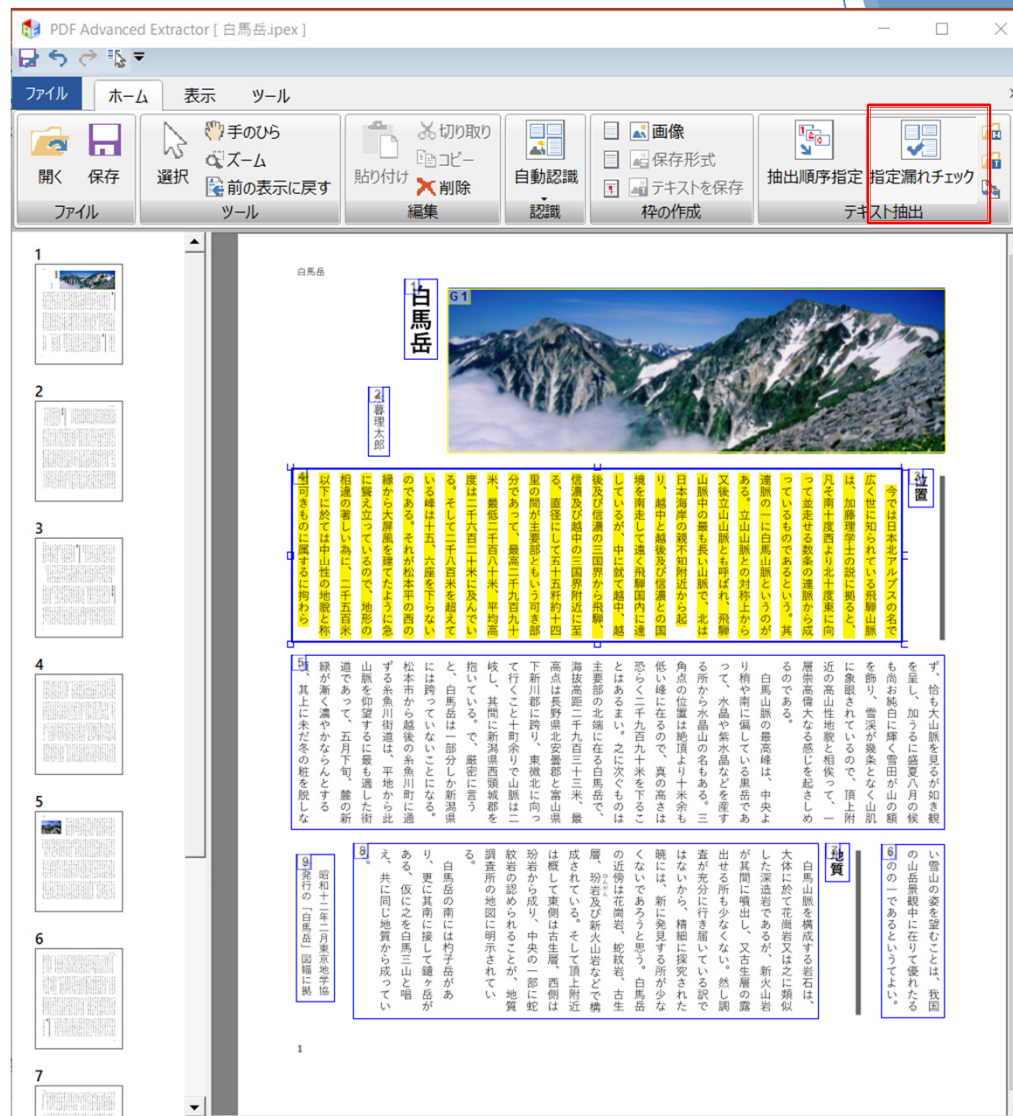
PDF Advanced Extractor [ 白馬岳.ipex ]

ファイル　ホーム　表示　ツール

開く　保存　選択　手のひら　ズーム　前の表示に戻す　貼り付け　切り取り　コピー　削除　自動認識　画像　保存形式　テキストを保存　抽出順序指定　指定漏れチェック

ファイル　ツール　編集　認識　枠の作成　テキスト抽出

1
2
3
4
5
6
7

白馬岳

白馬岳

G1

暮理太郎

位置

今では日本北アルプスの名で広く世に知られている飛騨山脈は、加藤理学士の説に拠ると、凡そ南北十度西より北十度東に向って並走せる数条の連脈から成っているものであるという。其連脈の一に白馬山脈というのがある。立山山脈とも呼ばれ、飛騨山脈中の最も長い山脈で、北は日本海岸の親不知附近から起り、越中と越後及び信濃との国境を南走して遠く飛騨国内に達しているが、中に就て越中、越後及び信濃の三国界から飛騨、信濃及び越中の三国界附近に至る、直径にして五十五粁約十四里の間が主要部ともいう可き部分であって、最高二千九百九十米、最低二千六百八十米、平均高度は二千六百二十米に及んでいる。そして二千八百米を超えている峰は十五、六座を下らないのである。それが松本平の西の縁から大屏風を建てたように急に聳え立っているので、地形の相違の著しい為に、二千五百米以下に於ては中山性の地貌と称す可きものに属するに拘わらず、恰も大山脈を見るが如き観を呈し、加うるに盛夏八月の候も尚お純白に輝く雪田が山の額を飾り、雪渓が幾条となく山肌に象眼されているので、頂上附近の高山性地貌と相俟って、一層崇高偉大なる感じを起さしめるのである。

白馬山脈の最高峰は、中央より稍や南に偏している黒岳であって、水晶や紫水晶などを産する所から水晶山の名もある。三角点の位置は絶頂より十米余も低い峰に在るので、真の高さは恐らく二千九百九十米を下ることはあるまい。之に次ぐものは主要部の北端に在る白馬岳で、海抜高距二千九百三十三米、最高点は長野県北安曇郡と富山県下新川郡に跨り、東微北に向って行くこと十町余りで山脈は二岐し、其間に新潟県西頸城郡を抱いている。で、厳密に言うと、白馬岳は一部しか新潟県には跨っていないことになる。松本市から越後の糸魚川町に通ずる糸魚川街道は、平地から此山脈を仰望するに最も適した街道であって、五月下旬、麓の新緑が漸く濃やかならんとする頃、其上に未だ冬の粧を脱しない雪山の姿を望むことは、我国の山岳景観中に在りて優れたるものの一であるというてよい。

地質

大体に於て花崗岩又は之に類似した深造岩であるが、新火山岩が其間に噴出し、又古生層の露出せる所も少なくない。然し調査が充分に行き届いている訳ではないから、精細に探究された暁には、新に発見する所が少なくないであろうと思う。白馬岳の近傍は花崗岩、蛇紋岩、古生層、玢岩及び新火山岩などで構成されている。そして頂上附近は概して東側は古生層、西側は玢岩から成り、中央の一部に蛇紋岩の認められることが、地質調査所の地図に明示されている。

白馬岳の南には杓子岳があり、更に其南に接して鑓ヶ岳がある。仮に之を白馬三山と唱え、共に同じ地質から成っている。

昭和十二年二月東京地学協会発行の「白馬岳」図幅に拠

1